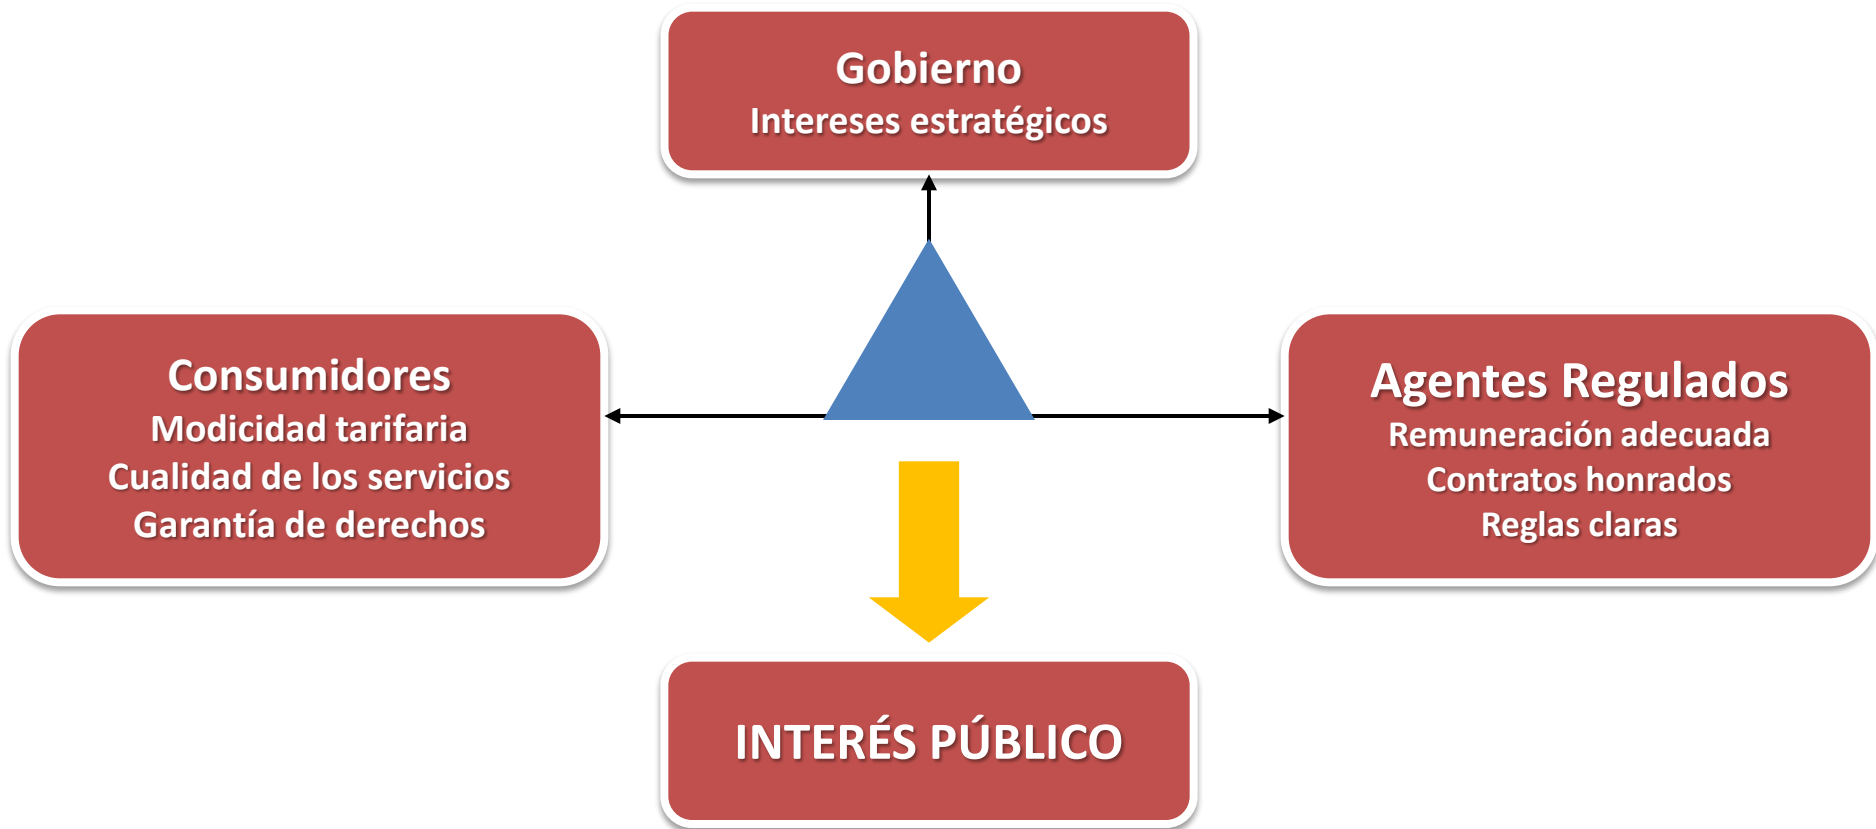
Gobierno
Intereses estratégicos

Consumidores
Modicidad tarifaria
Cualidad de los servicios
Garantía de derechos

Agentes Regulados
Remuneración adecuada
Contratos honrados
Reglas claras

INTERÉS PÚBLICO